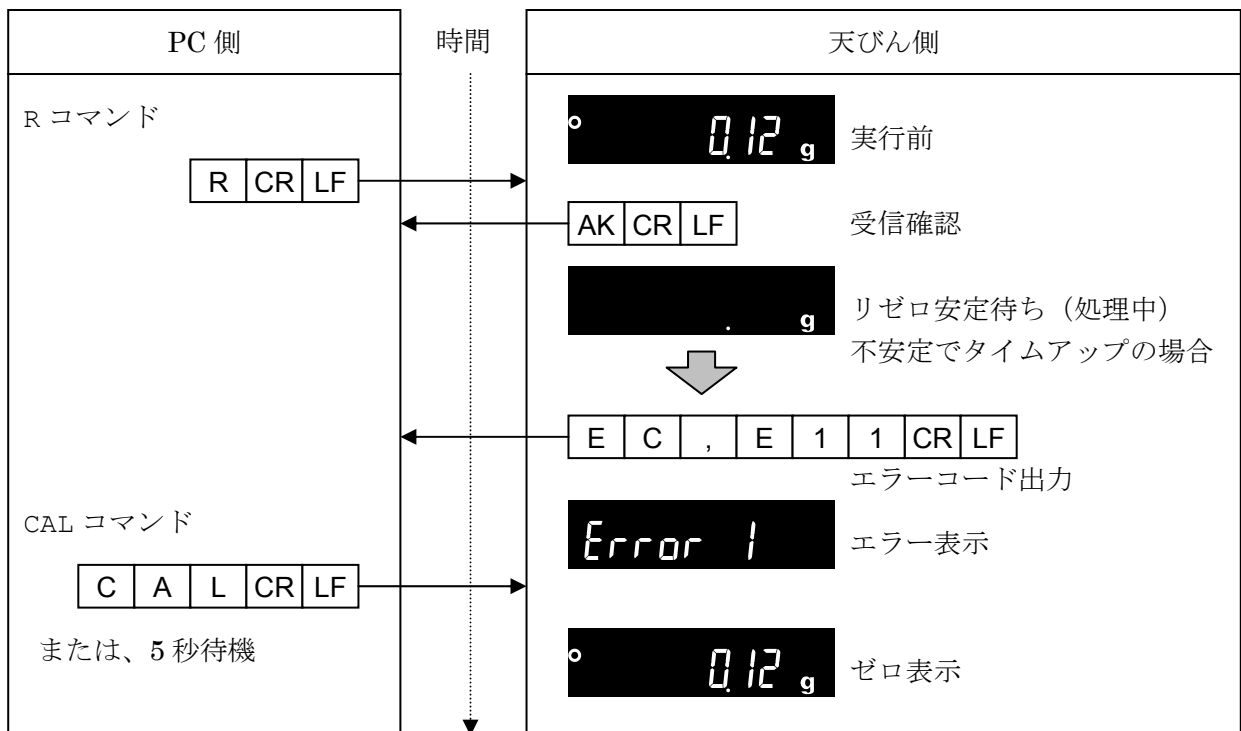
| PC 側 | 時間 | 天びん側 |
|---|---|---|

R コマンド

R CR LF

0.12 g 実行前

AK CR LF 受信確認

. g リゼロ安定待ち（処理中）
不安定でタイムアップの場合

E C , E 1 1 CR LF

エラーコード出力

CAL コマンド

Error 1 エラー表示

C A L CR LF

または、5 秒待機

0.12 g ゼロ表示